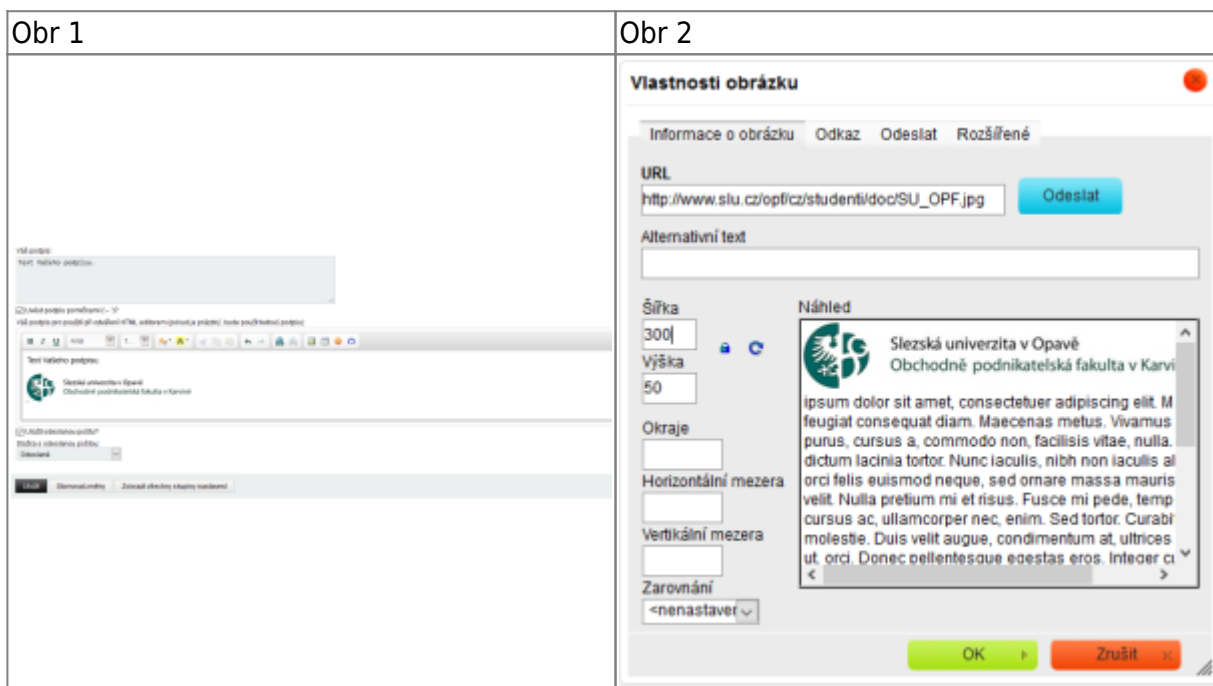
| Obr 1 | Obr 2 |
|---|---|
| Váš podpis: Text Vašeho podpisu. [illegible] Váš podpis pro použití při odeslání HTML, editorem (pokud je prázdný, bude použit textový podpis): Text Vašeho podpisu: Slezská univerzita v Opavě Obchodně podnikatelská fakulta v Karviné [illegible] Uložit Obnovit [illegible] Zobrazit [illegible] | Vlastnosti obrázku<br>Informace o obrázku Odkaz Odeslat Rozšířené<br>URL<br>http://www.slu.cz/opf/cz/studenti/doc/SU_OPF.jpg<br>Odeslat<br>Alternativní text<br>Šířka<br>300<br>Výška<br>50<br>Okraje<br>Horizontální mezera<br>Vertikální mezera<br>Zarovnání<br><nenastaven<br>Náhled<br>Slezská univerzita v Opavě<br>Obchodně podnikatelská fakulta v Karvi<br>ipsum dolor sit amet, consectetuer adipiscing elit. M feugiat consequat diam. Maecenas metus. Vivamus purus, cursus a, commodo non, facilisis vitae, nulla. dictum lacinia tortor. Nunc iaculis, nibh non iaculis al orci felis euismod neque, sed ornare massa mauris velit. Nulla pretium mi et risus. Fusce mi pede, temp cursus ac, ullamcorper nec, enim. Sed tortor. Curabi molestie. Duis velit augue, condimentum at, ultrices ut, orci. Donec pellentesque egestas eros. Integer c<br>OK<br>Zrušit |